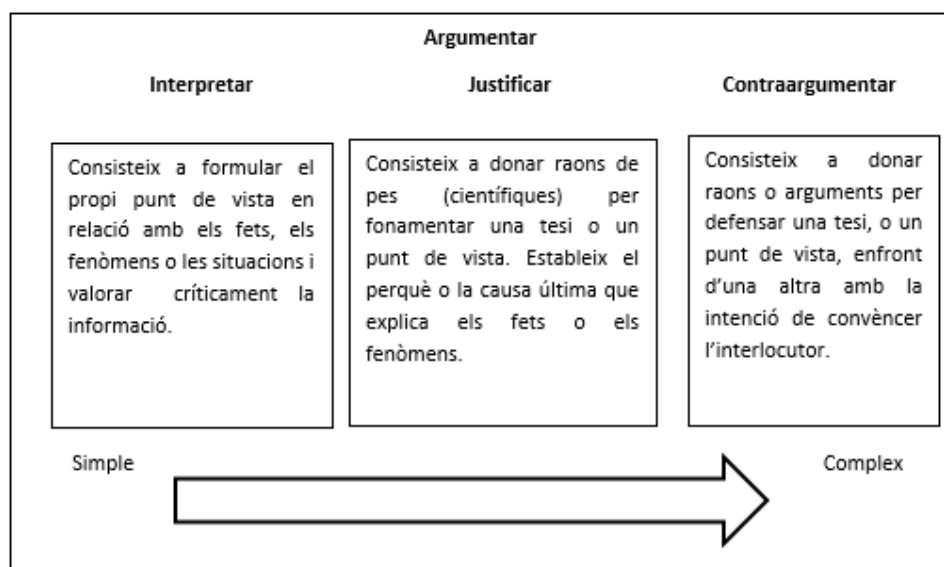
Argumentar

Interpretar

Justificar

Contraargumentar

Consisteix a formular el propi punt de vista en relació amb els fets, els fenòmens o les situacions i valorar críticament la informació.

Consisteix a donar raons de pes (científiques) per fonamentar una tesi o un punt de vista. Estableix el perquè o la causa última que explica els fets o els fenòmens.

Consisteix a donar raons o arguments per defensar una tesi, o un punt de vista, enfront d'una altra amb la intenció de convèncer l'interlocutor.

Simple

Complex